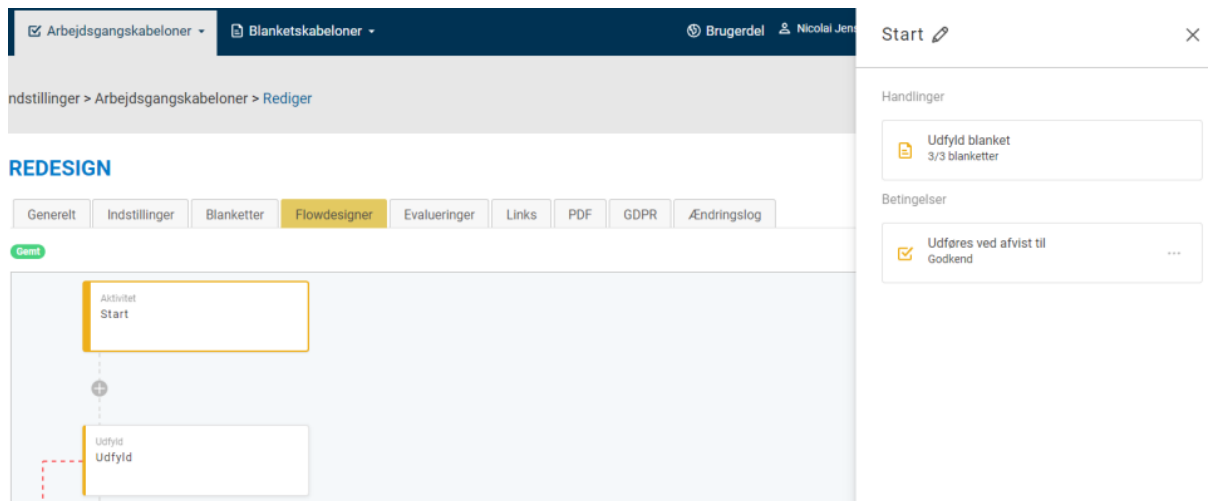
Arbejdsgangskabeloner ▾ Blanketskabeloner ▾ Brugerdel Nicolai Jens

ndstillinger > Arbejdsgangskabeloner > Rediger

REDESIGN

Generelt Indstillinger Blanketter Flowdesigner Evalueringer Links PDF GDPR Ændringslog

Gemt

Aktivitet
Start

Udfyld
Udfyld

Start

Handlinger

Udfyld blanket
3/3 blanketter

Betingelser

Udføres ved afvist til
Godkend